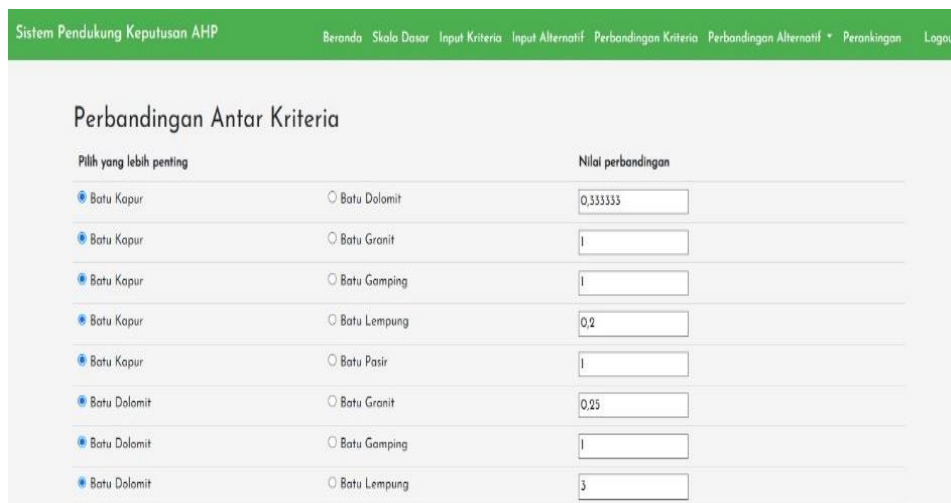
Sistem Pendukung Keputusan AHP

Beranda Skala Dasar Input Kriteria Input Alternatif Perbandingan Kriteria Perbandingan Alternatif ▾ Perankingan Logou

Perbandingan Antar Kriteria

| Pilih yang lebih penting | | Nilai perbandingan |
|---|---|---|
| Batu Kapur | Batu Dolomit | 0,333333 |
| Batu Kapur | Batu Granit | 1 |
| Batu Kapur | Batu Gamping | 1 |
| Batu Kapur | Batu Lempung | 0,2 |
| Batu Kapur | Batu Pasir | 1 |
| Batu Dolomit | Batu Granit | 0,25 |
| Batu Dolomit | Batu Gamping | 1 |
| Batu Dolomit | Batu Lempung | 3 |